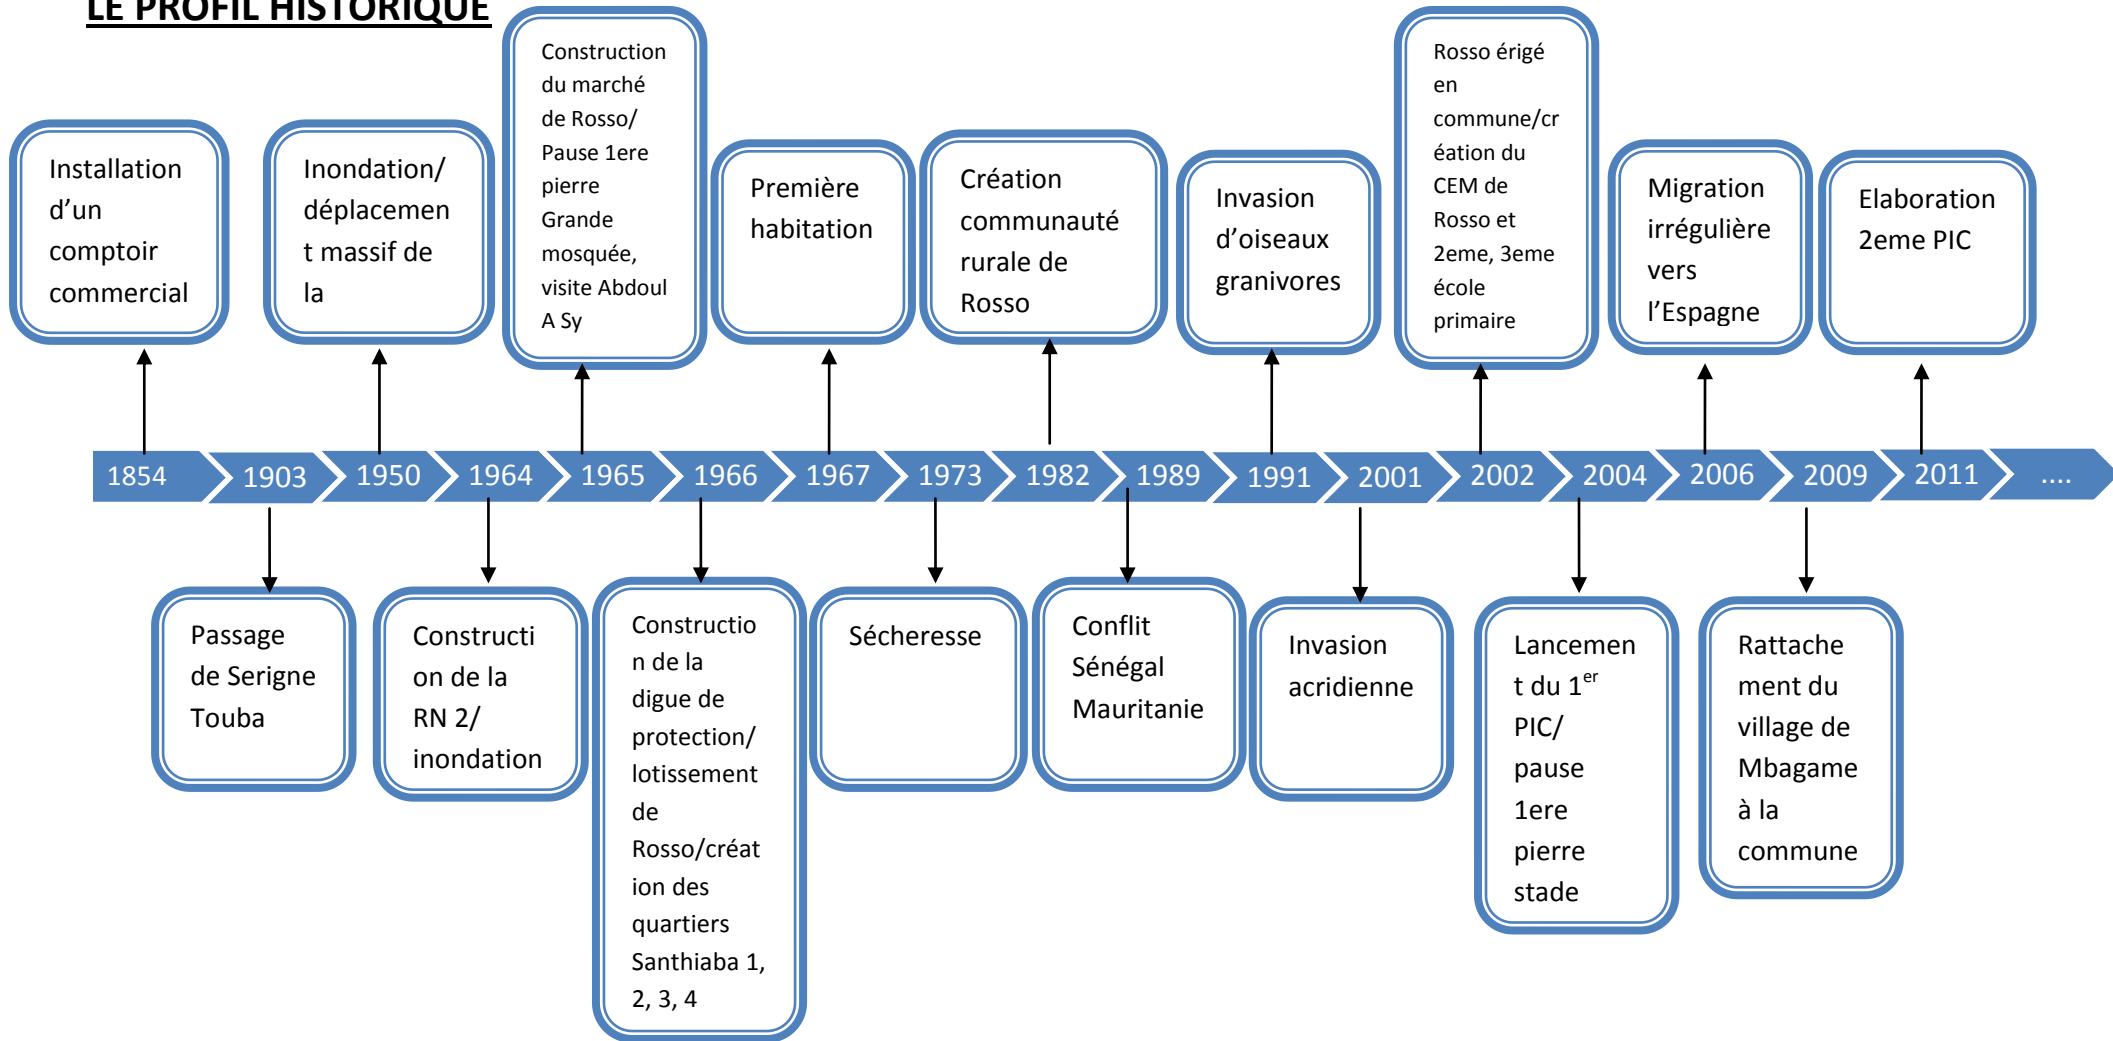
LE PROFIL HISTORIQUE

Installation d'un comptoir commercial

Inondation/ déplacement massif de la

Construction du marché de Rosso/ Pause 1ere pierre Grande mosquée, visite Abdoul A Sy

Première habitation

Création communauté rurale de Rosso

Invasion d'oiseaux granivores

Rosso érigé en commune/création du CEM de Rosso et 2eme, 3eme école primaire

Migration irrégulière vers l'Espagne

Elaboration 2eme PIC

1854 1903 1950 1964 1965 1966 1967 1973 1982 1989 1991 2001 2002 2004 2006 2009 2011 ....

Passage de Serigne Touba

Construction de la RN 2/ inondation

Construction de la digue de protection/ lotissement de Rosso/création des quartiers Santhiaba 1, 2, 3, 4

Sécheresse

Conflit Sénégal Mauritanie

Invasion acridienne

Lancement du 1$^{er}$ PIC/ pause 1ere pierre stade

Rattachement du village de Mbagame à la commune